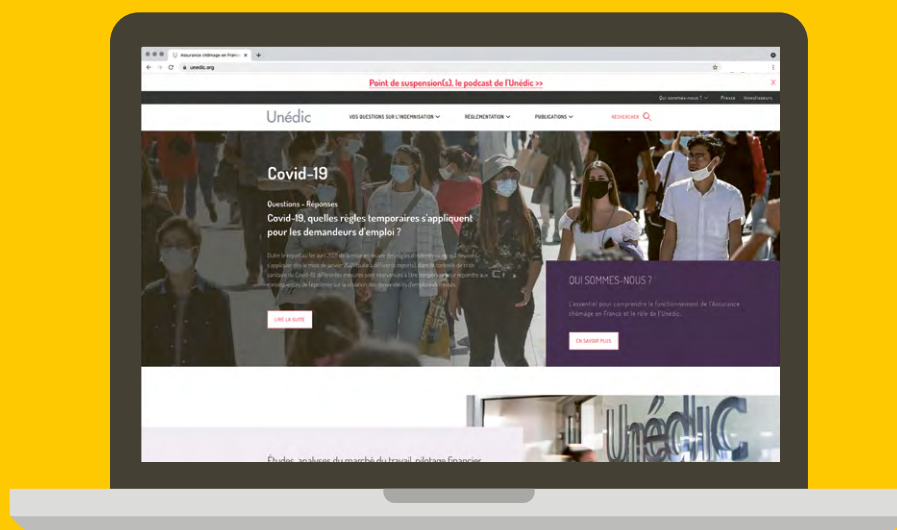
Assurance chômage en Franc

unedic.org

Point de suspension(s), le podcast de l'Unédic >>

Qui sommes-nous ? Presse Investisseurs

Unédic

VOS QUESTIONS SUR L'INDEMNISATION

RÉGLEMENTATION

PUBLICATIONS

RECHERCHER

Covid-19

Questions - Réponses

Covid-19, quelles règles temporaires s'appliquent pour les demandeurs d'emploi ?

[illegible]

LIRE LA SUITE

QUI SOMMES-NOUS ?

L'essentiel pour comprendre le fonctionnement de l'Assurance chômage en France et le rôle de l'Unédic.

EN SAVOIR PLUS

Unédic

Études, analyses du marché du travail, pilotage financier